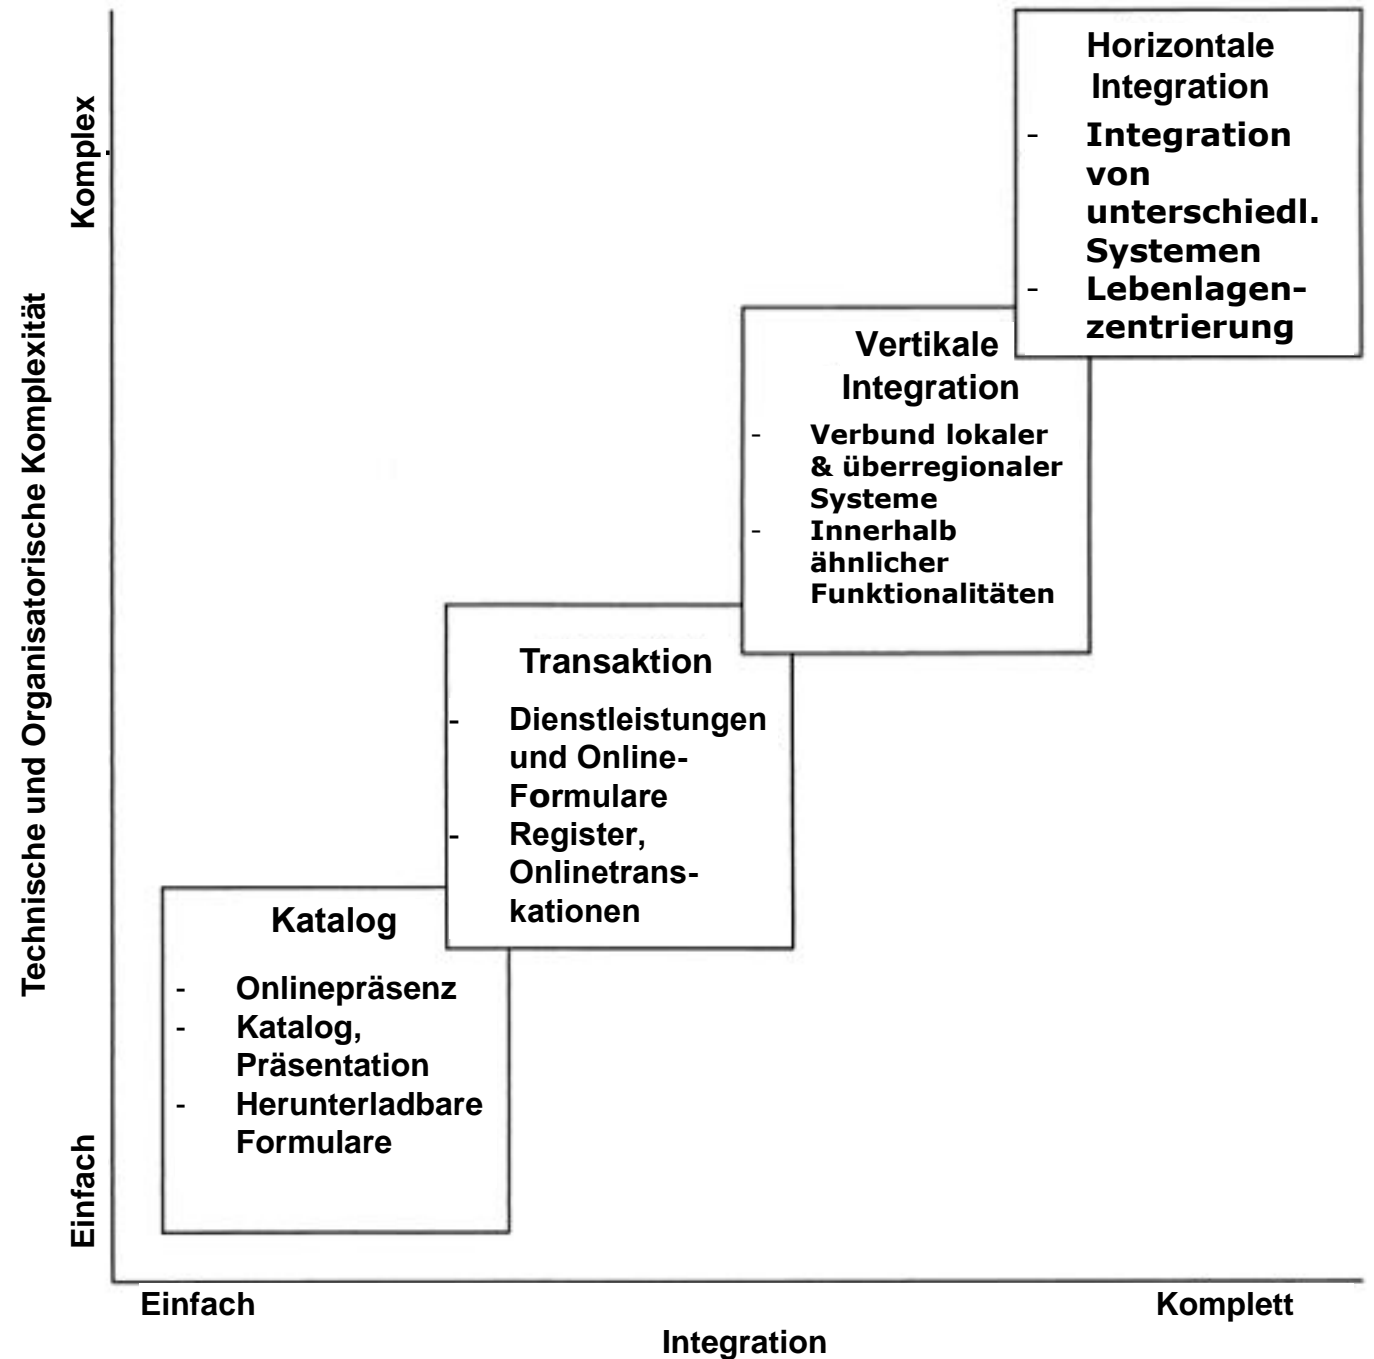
Technische und Organisatorische Komplexität

Komplex

Einfach

Horizontale Integration
- Integration von unterschiedl. Systemen
- Lebenlagenzentrierung

Vertikale Integration
- Verbund lokaler & überregionaler Systeme
- Innerhalb ähnlicher Funktionalitäten

Transaktion
- Dienstleistungen und Online-Formulare
- Register, Onlinetransaktionen

Katalog
- Onlinepräsenz
- Katalog, Präsentation
- Herunterladbare Formulare

Einfach

Komplett

Integration